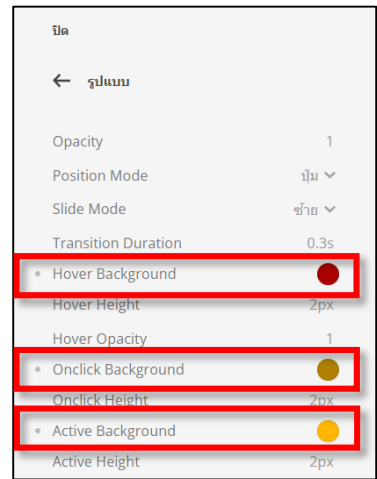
ปิด

← รูปแบบ

Opacity 1

Position Mode ปุ่ม

Slide Mode ซ้าย

Transition Duration 0.3s

Hover Background

Hover Height 2px

Hover Opacity 1

Onclick Background

Onclick Height 2px

Active Background

Active Height 2px